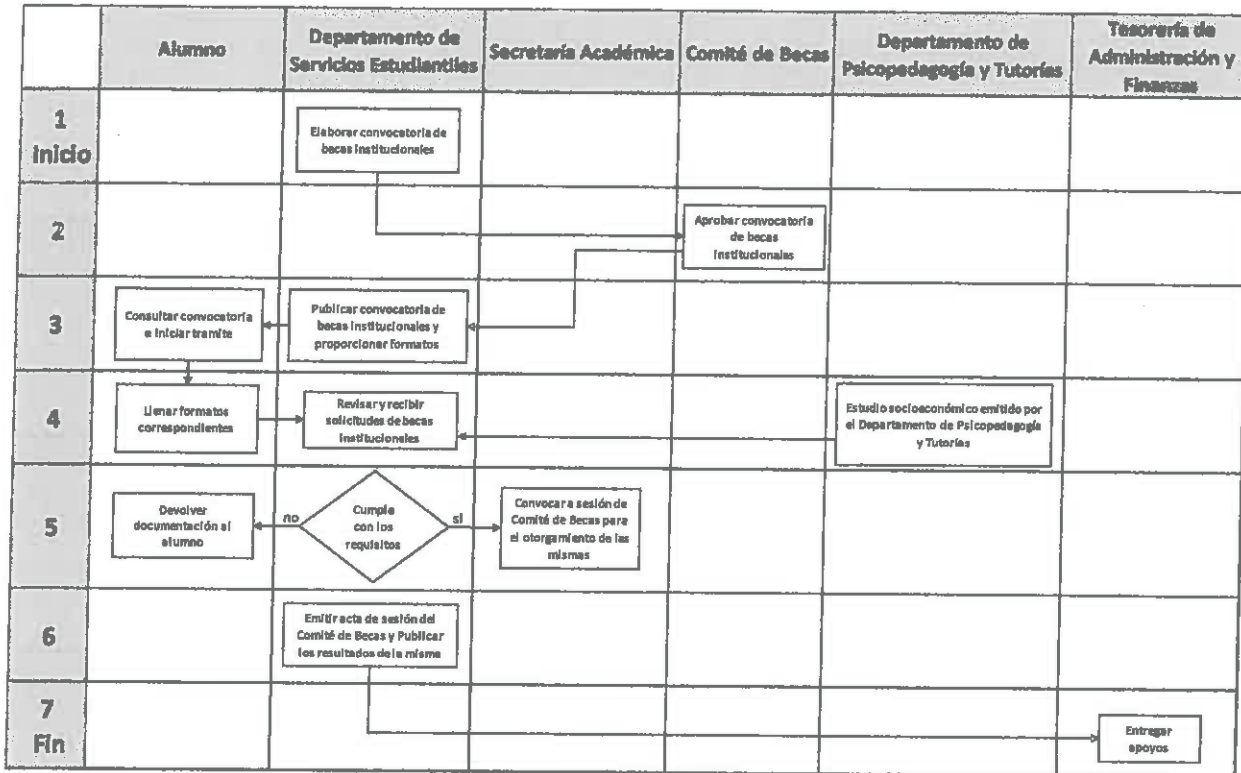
| | Alumno | Departamento de Servicios Estudiantiles | Secretaría Académica | Comité de Becas | Departamento de Psicopedagogía y Tutorías | Tesorería de Administración y Finanzas |
|---|---|---|---|---|---|---|
| 1 Inicio | | Elaborar convocatoria de becas institucionales | | | | |
| 2 | | | | Aprobar convocatoria de becas institucionales | | |
| 3 | Consultar convocatoria e iniciar tramite | Publicar convocatoria de becas institucionales y proporcionar formatos | | | | |
| 4 | Llenar formatos correspondientes | Revisar y recibir solicitudes de becas institucionales | | | Estudio socioeconómico emitido por el Departamento de Psicopedagogía y Tutorías | |
| 5 | Devolver documentación al alumno | no Cumple con los requisitos si | Convocar a sesión de Comité de Becas para el otorgamiento de las mismas | | | |
| 6 | | Emitir acta de sesión del Comité de Becas y Publicar los resultados de la misma | | | | |
| 7 Fin | | | | | | Entregar apoyos |